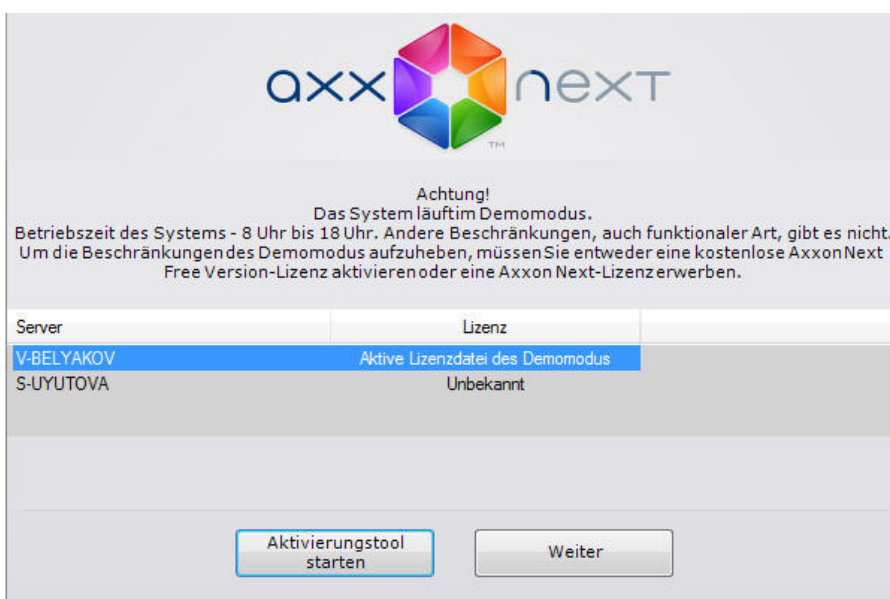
axx next
TM

Achtung!
Das System läuftim Demomodus.
Betriebszeit des Systems - 8 Uhr bis 18 Uhr. Andere Beschränkungen, auch funktionaler Art, gibt es nicht.
Um die Beschränkungendes Demomodus aufzuheben, müssenSie entweder eine kostenlose AxxonNext Free Version-Lizenz aktivierenoder eine Axxon Next-Lizenzerwerben.

| Server | Lizenz |
|---|---|
| V-BELYAKOV | Aktive Lizenzdatei des Demomodus |
| S-UYUTOVA | Unbekannt |

Aktivierungstool starten

Weiter